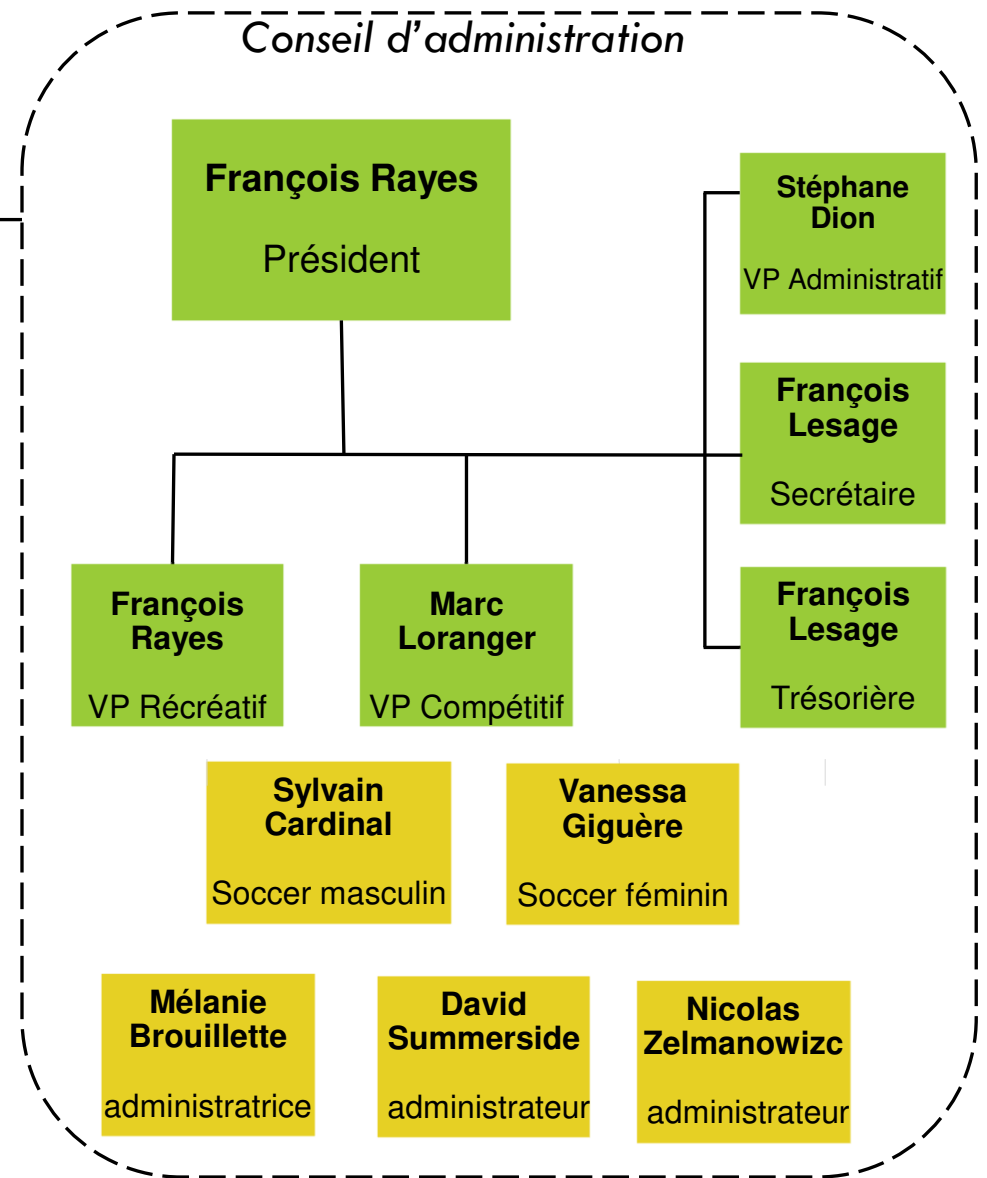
Conseil d'administration

François Rayes
Président

Stéphane Dion
VP Administratif

François Lesage
Secrétaire

François Lesage
Trésorière

François Rayes
VP Récréatif

Marc Loranger
VP Compétitif

Sylvain Cardinal
Soccer masculin

Vanessa Giguère
Soccer féminin

Mélanie Brouillette
administratrice

David Summerside
administrateur

Nicolas Zelmanowizc
administrateur